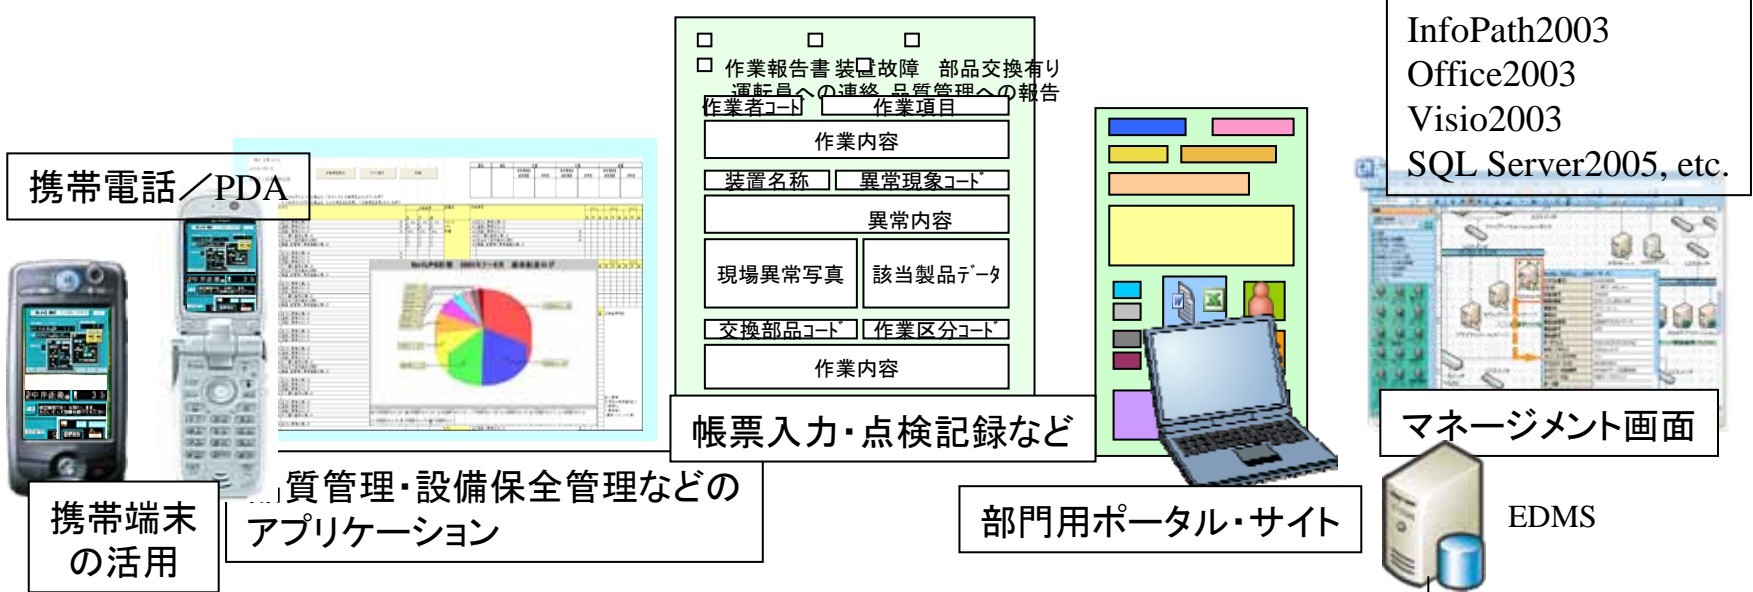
InfoPath2003
Office2003
Visio2003
SQL Server2005, etc.

作業報告書 装置故障 部品交換有り
運転員への連絡 品質管理への報告

作業者コード
作業項目
作業内容
装置名称
異常現象コード
異常内容
現場異常写真
該当製品データ
交換部品コード
作業区分コード
作業内容

携帯電話／PDA

帳票入力・点検記録など

マネージメント画面

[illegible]質管理・設備保全管理などのアプリケーション

携帯端末の活用

部門用ポータル・サイト

EDMS